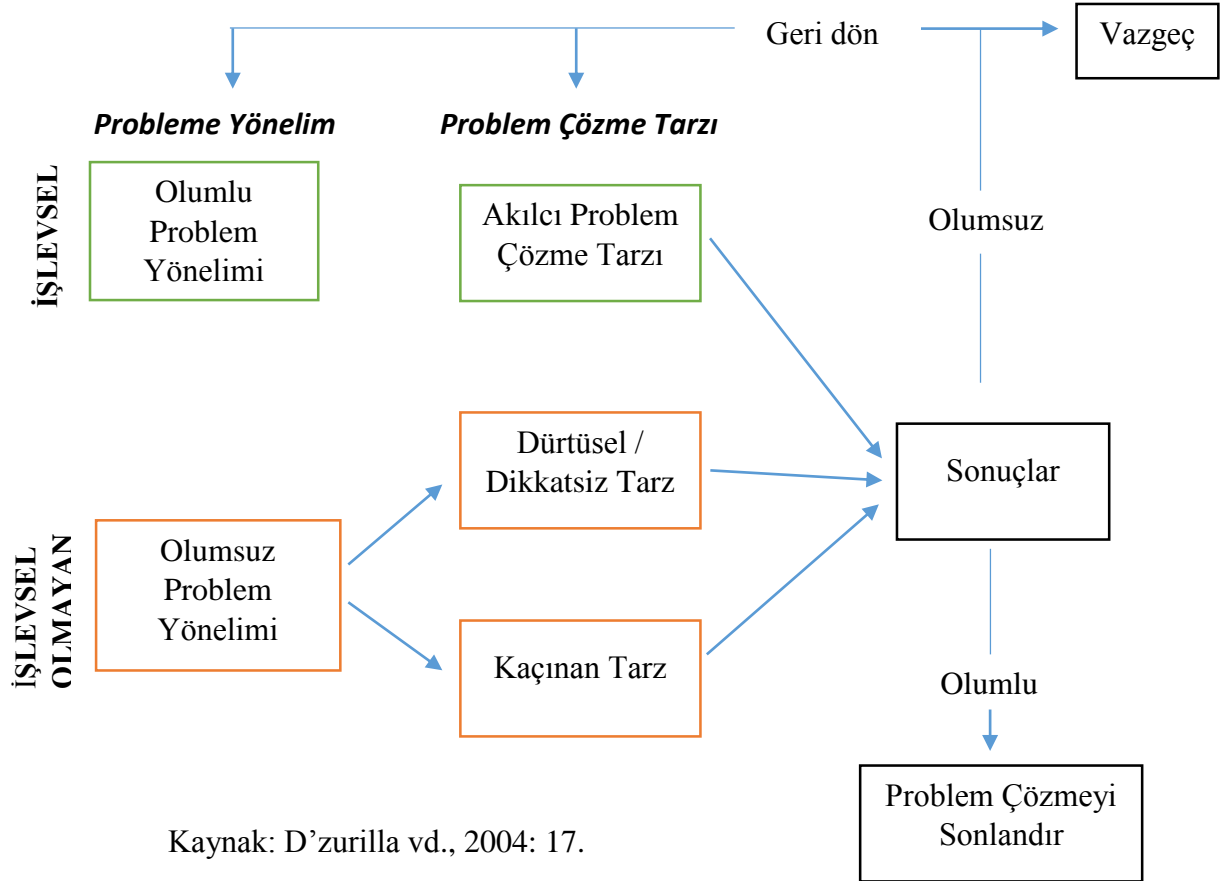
Geri dön

Vazgeç

Probleme Yönelim

Problem Çözme Tarzı

İŞLEVSEL

Olumlu Problem Yönelimi

Akılcı Problem Çözme Tarzı

Olumsuz

Dürtüsel / Dikkatsiz Tarz

Sonuçlar

İŞLEVSEL OLMAYAN

Olumsuz Problem Yönelimi

Kaçınan Tarz

Olumlu

Problem Çözmeyi Sonlandır

Kaynak: D’zurilla vd., 2004: 17.